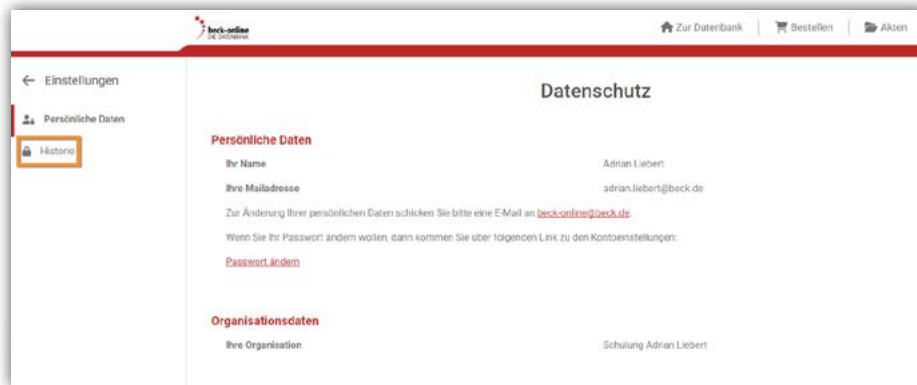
beck-online
DIE DATENBANK

Zur Datenbank | Bestellen | Akten

← Einstellungen

Persönliche Daten

Historie

Datenschutz

Persönliche Daten

| Ihr Name | Adrian Liebert |
|---|---|
| Ihre Mailadresse | adrian.liebert@beck.de |

Zur Änderung Ihrer persönlichen Daten schicken Sie bitte eine E-Mail an beck-online@beck.de.

Wenn Sie Ihr Passwort ändern wollen, dann kommen Sie über folgenden Link zu den Kontoeinstellungen:

Passwort ändern

Organisationsdaten

| Ihre Organisation | Schulung Adrian Liebert |
|---|---|